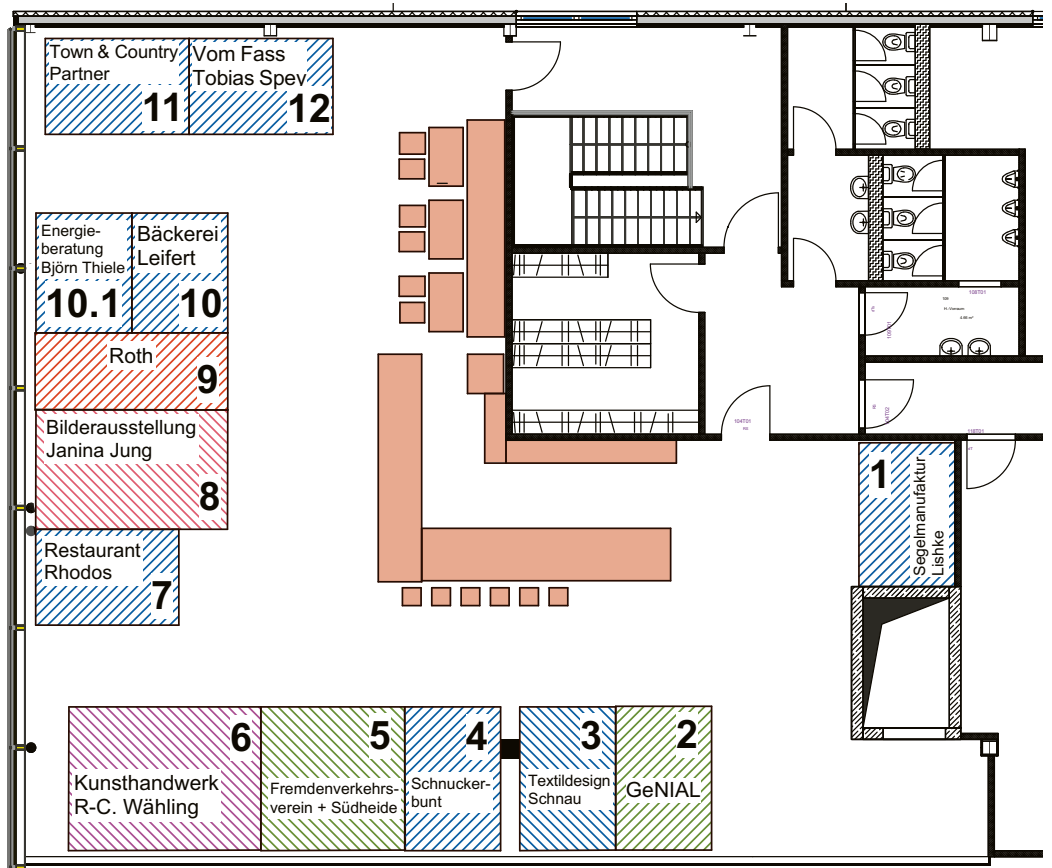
Town & Country Partner
11

Vom Fass Tobias Spev
12

Energieberatung Björn Thiele
10.1

Bäckerei Leifert
10

Roth
9

Bilderausstellung Janina Jung
8

Restaurant Rhodos
7

1
Segelmanufaktur Lishke

6
Kunsthandwerk R-C. Wähling

5
Fremdenverkehrsverein + Südheide

4
Schnuckerbunt

3
Textildesign Schnau

2
GeNIAL